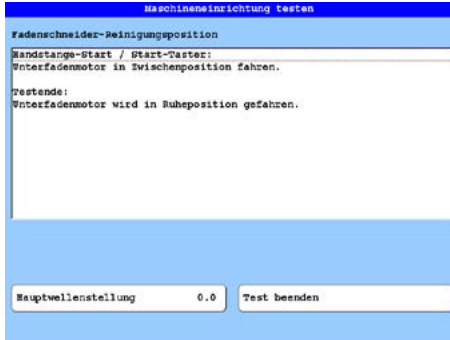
Maschineneinrichtung testen

Fadenschneider-Reinigungsposition

Handstange-Start / Start-Taster:
Unterfadenmotor in Zwischenposition fahren.

Testende:
Unterfadenmotor wird in Ruheposition gefahren.

Hauptwellenstellung 0.0

Test beenden